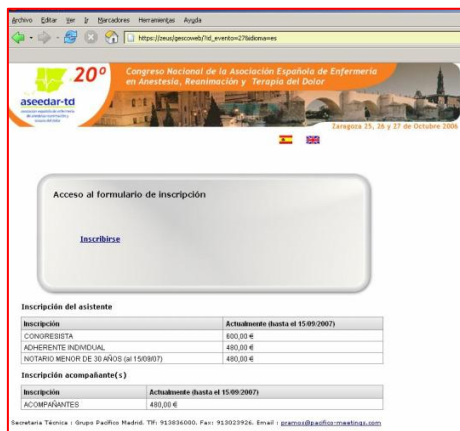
Archivo Editar Ver Ir Marcadores Herramientas Ayuda

https://zeus/gescoweb/?id_evento=27&idioma=es

20º

Congreso Nacional de la Asociación Española de Enfermería en Anestesia, Reanimación y Terapia del Dolor

aseedar-td

Zaragoza 25, 26 y 27 de Octubre 2006

Acceso al formulario de inscripción

Inscribirse

Inscripción del asistente

| Inscripción | Actualmente (hasta el 15/09/2007) |
|---|---|
| CONGRESISTA | 600,00 € |
| ADHERENTE INDIVIDUAL | 480,00 € |
| NOTARIO MENOR DE 30 AÑOS (al 15/08/07) | 480,00 € |

Inscripción acompañante(s)

| Inscripción | Actualmente (hasta el 15/09/2007) |
|---|---|
| ACOMPAÑANTES | 480,00 € |

Secretaría Técnica : Grupo Pacífico Madrid. Tlf: 913836000. Fax: 913023926. Email : pramos@pacifico-meetings.com